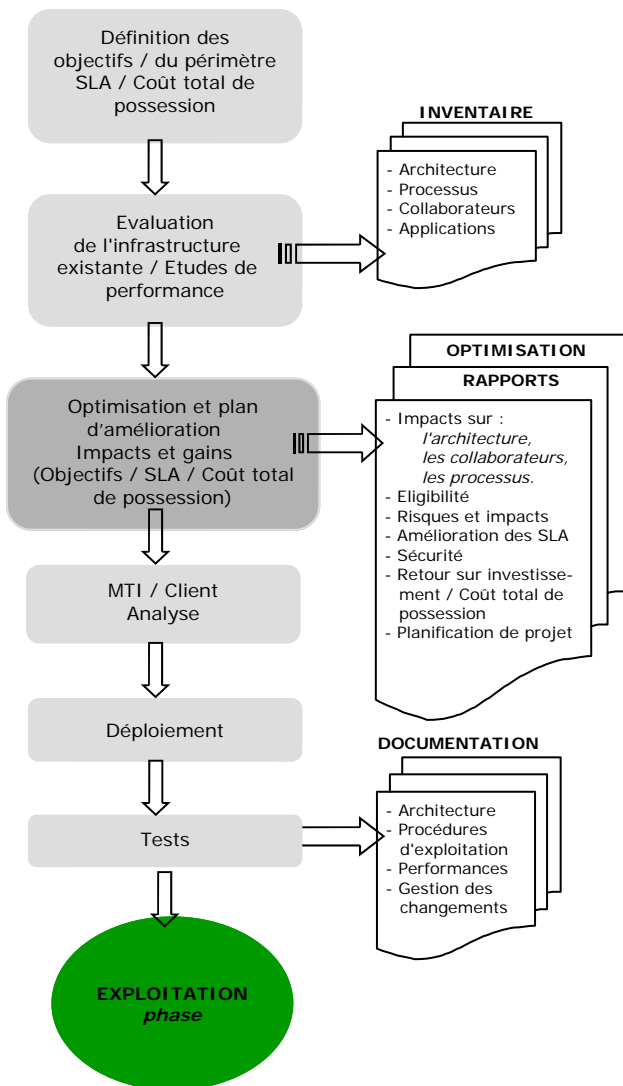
Définition des objectifs / du périmètre SLA / Coût total de possession

INVENTAIRE

- Architecture
- Processus
- Collaborateurs
- Applications

Evaluation de l'infrastructure existante / Etudes de performance

OPTIMISATION

RAPPORTS

Optimisation et plan d'amélioration Impacts et gains (Objectifs / SLA / Coût total de possession)

- Impacts sur :
*l'architecture,*
*les collaborateurs,*
*les processus.*
- Eligibilité
- Risques et impacts
- Amélioration des SLA
- Sécurité
- Retour sur investissement / Coût total de possession
- Planification de projet

MTI / Client Analyse

Déploiement

DOCUMENTATION

Tests

- Architecture
- Procédures d'exploitation
- Performances
- Gestion des changements

EXPLOITATION
*phase*